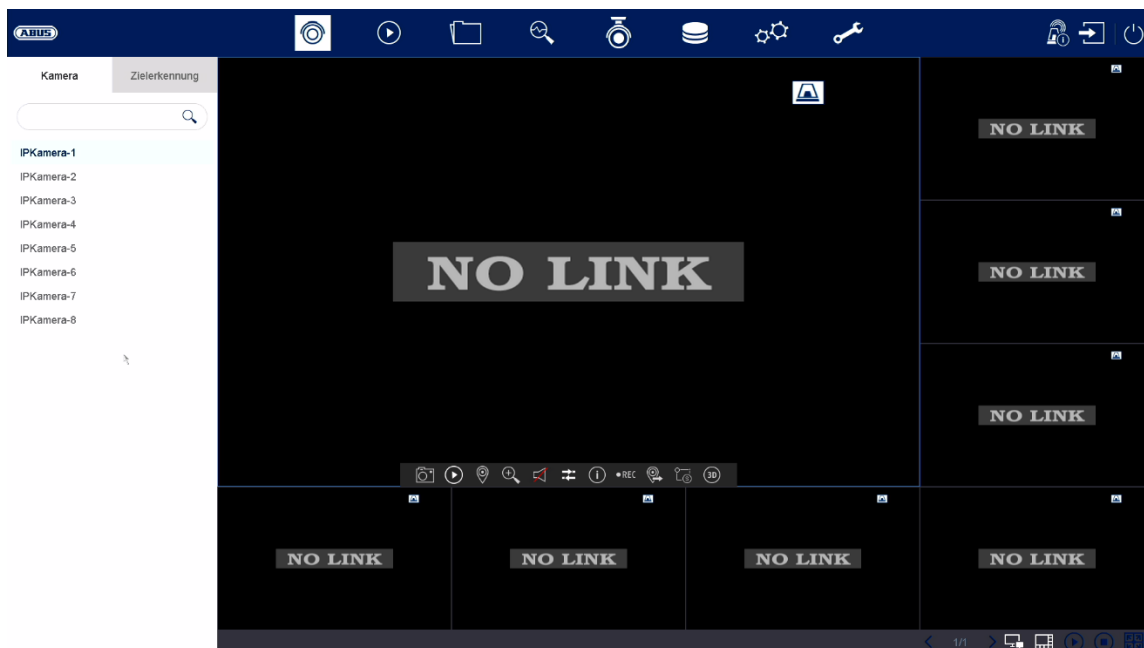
ABUS

Kamera
Zielerkennung

IPKamera-1
IPKamera-2
IPKamera-3
IPKamera-4
IPKamera-5
IPKamera-6
IPKamera-7
IPKamera-8

NO LINK

NO LINK

NO LINK

NO LINK

•REC

3D

NO LINK

NO LINK

NO LINK

NO LINK

1/1